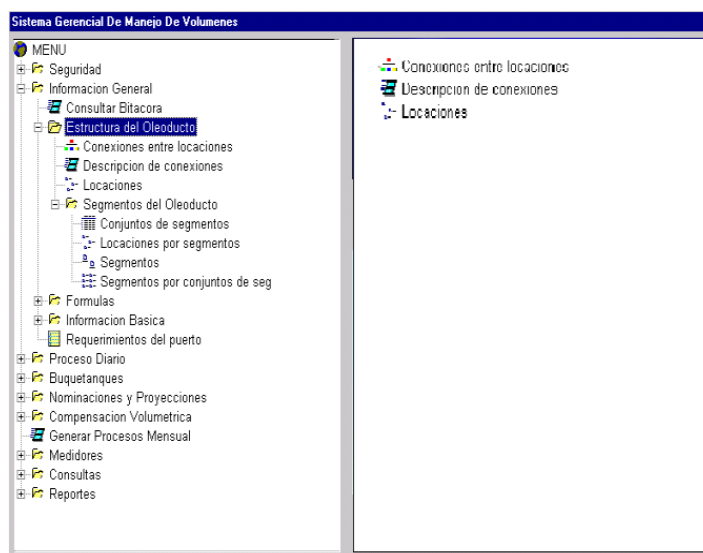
Sistema Gerencial De Manejo De Volumenes

MENU
Seguridad
Informacion General
Consultar Bitacora
Estructura del Oleoducto
Conexiones entre locaciones
Descripcion de conexiones
Locaciones
Segmentos del Oleoducto
Conjuntos de segmentos
Locaciones por segmentos
Segmentos
Segmentos por conjuntos de seg
Formulas
Informacion Basica
Requerimientos del puerto
Proceso Diario
Buquetanques
Nominaciones y Proyecciones
Compensacion Volumetrica
Generar Procesos Mensual
Medidores
Consultas
Reportes

Conexiones entre locaciones
Descripcion de conexiones
Locaciones